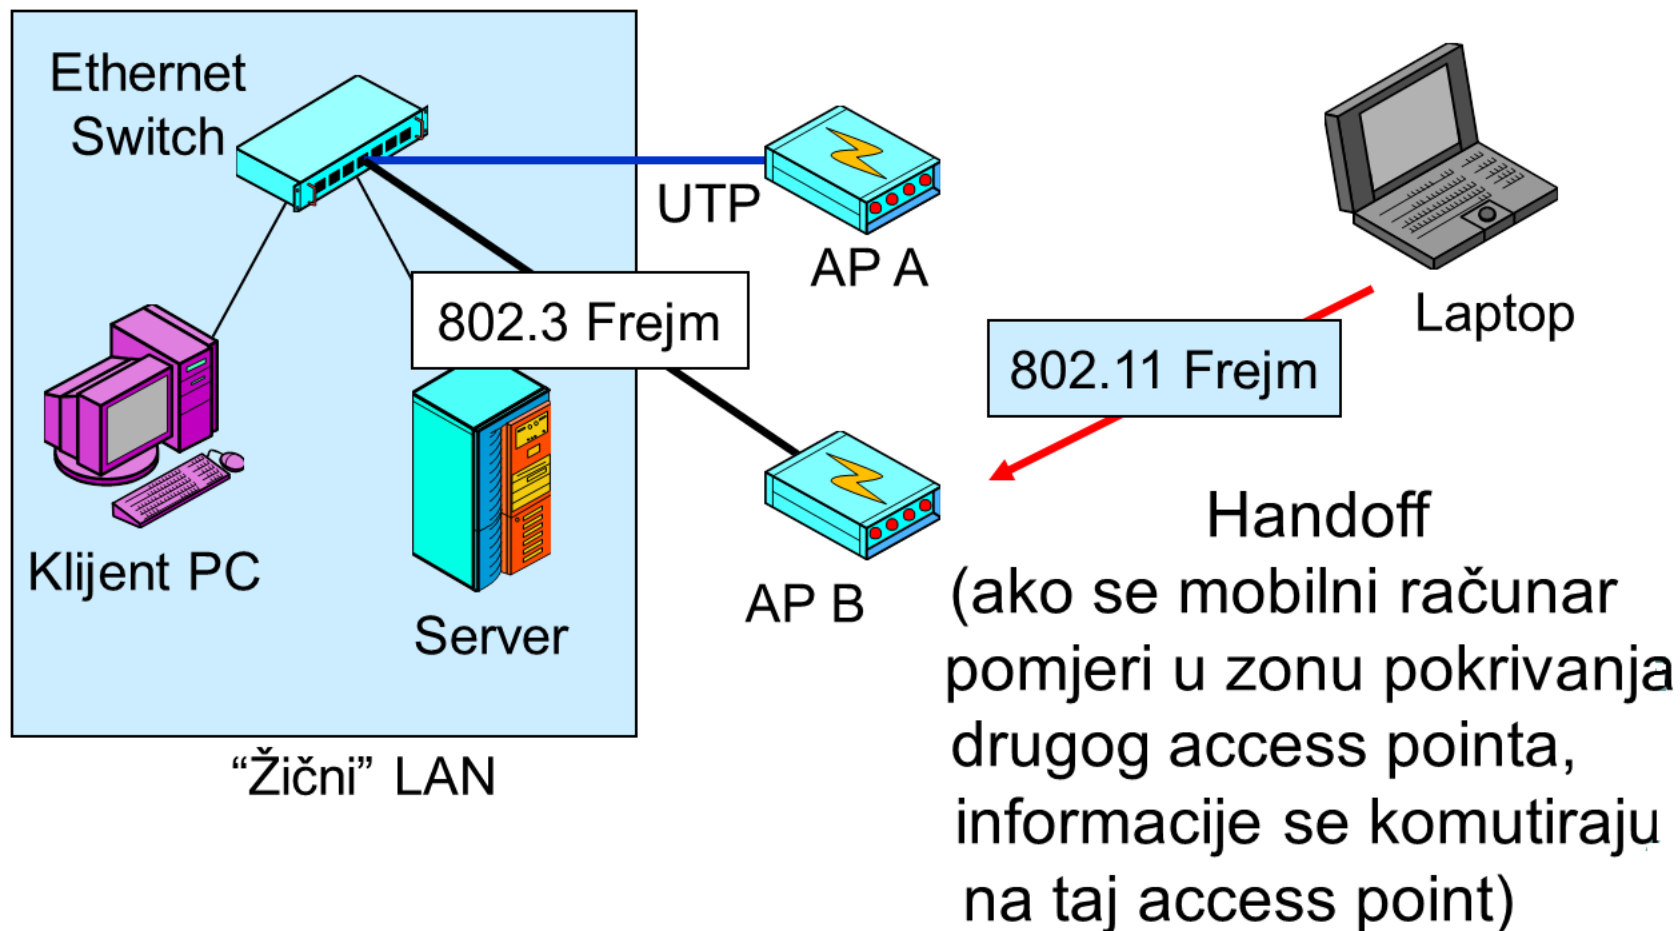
Ethernet Switch

UTP

AP A

Laptop

802.3 Frejm

802.11 Frejm

Klijent PC

Server

AP B

Handoff
(ako se mobilni računar pomjeri u zonu pokrivanja drugog access pointa, informacije se komutiraju na taj access point)

“Žični” LAN